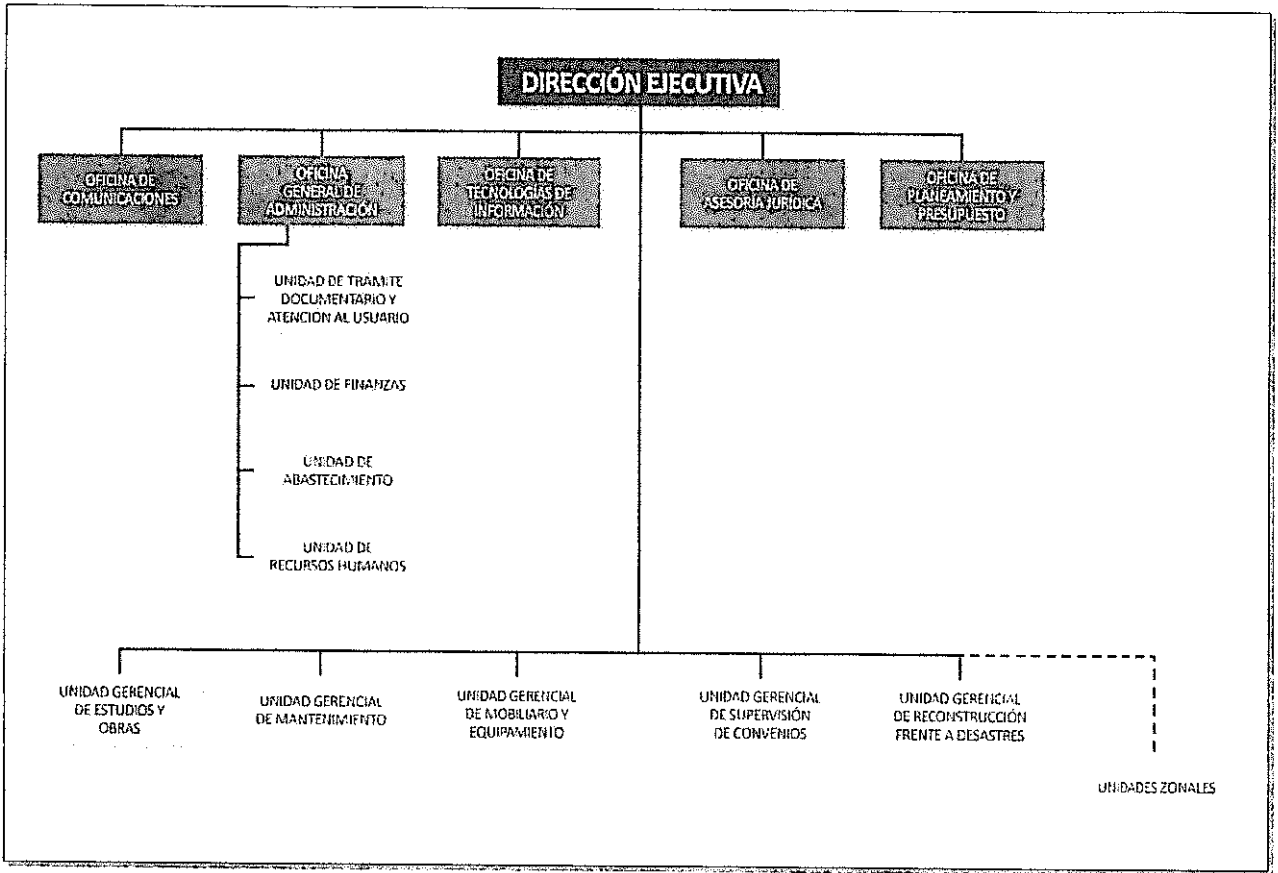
DIRECCIÓN EJECUTIVA

OFICINA DE COMUNICACIONES

OFICINA GENERAL DE ADMINISTRACIÓN

OFICINA DE TECNOLOGÍAS DE INFORMACIÓN

OFICINA DE ASESORÍA JURÍDICA

OFICINA DE PLANEAMIENTO Y PRESUPUESTO

UNIDAD DE TRAMITE DOCUMENTARIO Y ATENCION AL USUARIO

UNIDAD DE FINANZAS

UNIDAD DE ABASTECIMIENTO

UNIDAD DE RECURSOS HUMANOS

UNIDAD GERENCIAL DE ESTUDIOS Y OBRAS

UNIDAD GERENCIAL DE MANTENIMIENTO

UNIDAD GERENCIAL DE MOBILIARIO Y EQUIPAMIENTO

UNIDAD GERENCIAL DE SUPERVISIÓN DE CONVENIOS

UNIDAD GERENCIAL DE RECONSTRUCCIÓN FRENTE A DESASTRES

UNIDADES ZONALES